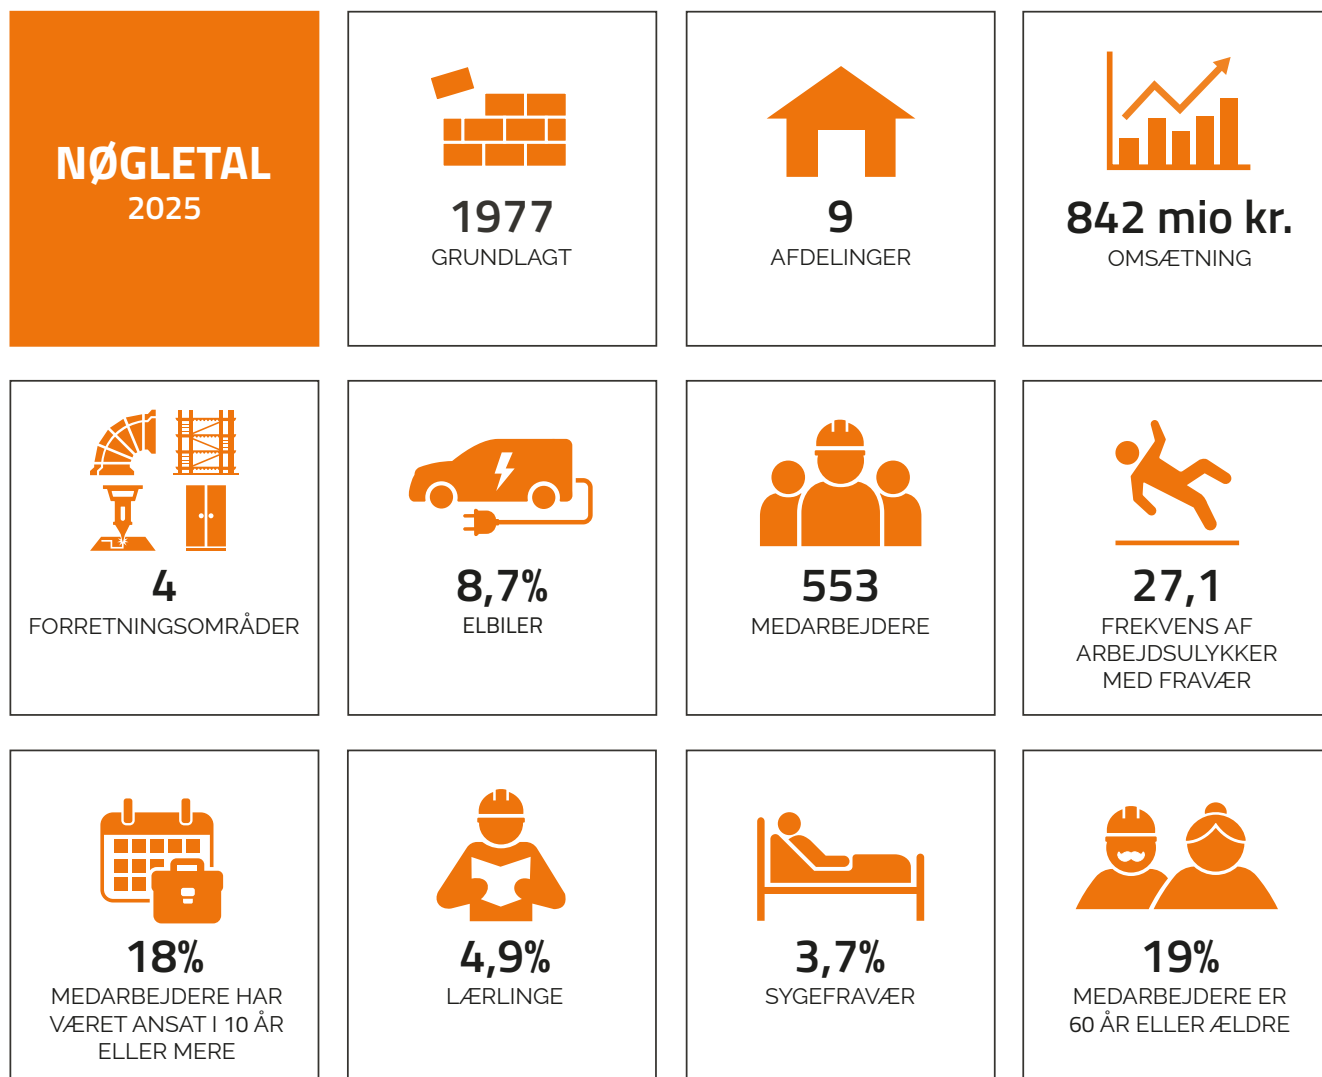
NØGLETAL
2025

1977
GRUNDLAGT

9
AFDELINGER

842 mio kr.
OMSÆTNING

4
FORRETNINGSOMRÅDER

8,7%
ELBILER

553
MEDARBEJDERE

27,1
FREKVENS AF ARBEJDSULYKKER MED FRAVÆR

18%
MEDARBEJDERE HAR VÆRET ANSAT I 10 ÅR ELLER MERE

4,9%
LÆRLINGE

3,7%
SYGEFRAVÆR

19%
MEDARBEJDERE ER 60 ÅR ELLER ÆLDRE